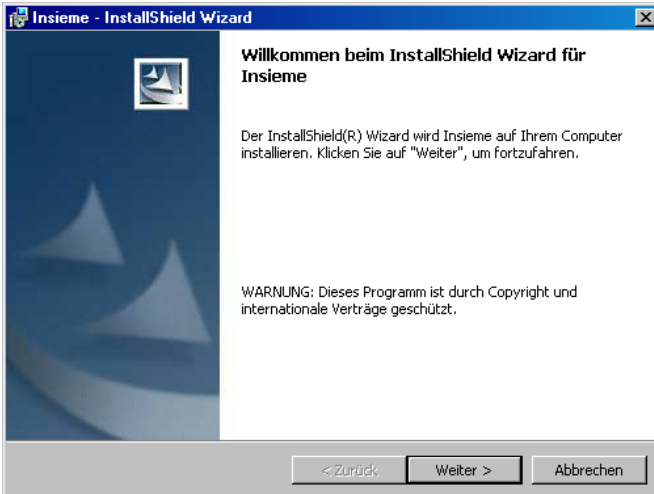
Insieme - InstallShield Wizard

Willkommen beim InstallShield Wizard für Insieme

Der InstallShield(R) Wizard wird Insieme auf Ihrem Computer installieren. Klicken Sie auf "Weiter", um fortzufahren.

WARNUNG: Dieses Programm ist durch Copyright und internationale Verträge geschützt.

< Zurück
Weiter >
Abbrechen